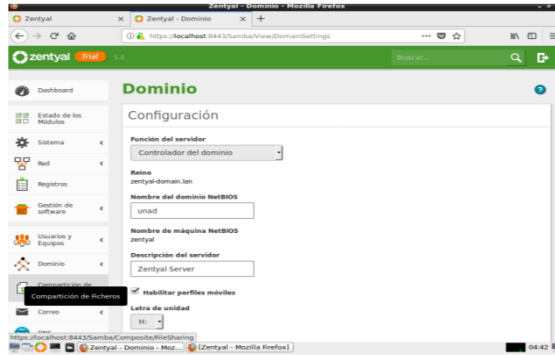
Zentyal - Dominio - Mozilla Firefox

Zentyal
Zentyal - Dominio
+

https://localhost:8443/Samba/View/DomainSettings

zentyal Trial 5.0

Buscar...

Dashboard
Estado de los Módulos
Sistema
Red
Registros
Gestión de software
Usuarios y Equipos
Dominio
Compartición de
Compartición de Ficheros
Correo

Dominio

Configuración

Función del servidor
Controlador del dominio

Reino
zentyal-domain.lan

Nombre del dominio NetBIOS
unad

Nombre de máquina NetBIOS
zentyal

Descripción del servidor
Zentyal Server

Habilitar perfiles móviles

Letra de unidad
H:

https://localhost:8443/Samba/Composite/FileSharing

Zentyal - Dominio - Moz...
[Zentyal - Mozilla Firefox]
04:42